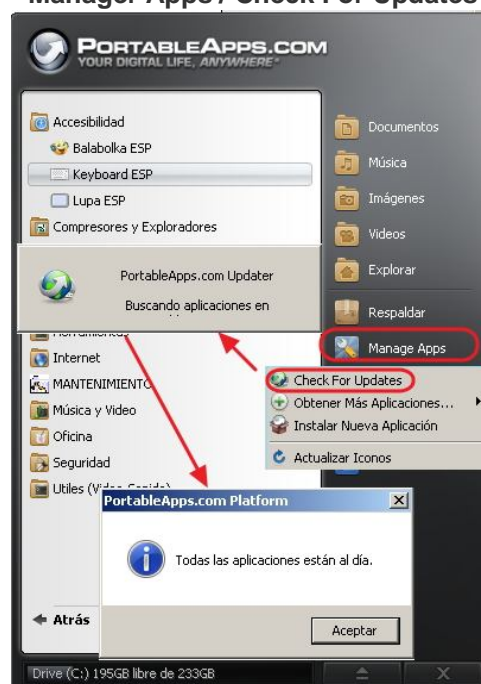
Manager Apps / Check For Updates

PORTABLEAPPS.COM
YOUR DIGITAL LIFE, ANYWHERE

Accesibilidad
Balabolka ESP
Keyboard ESP
Lupa ESP
Compresores y Exploradores

PortableApps.com Updater
Buscando aplicaciones en

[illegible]
Internet
MANTENIMIENTO
Música y Video
Oficina
Seguridad
Utiles (Vi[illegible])

Atrás

Documentos
Música
Imágenes
Videos
Explorar
Respaldar
Manage Apps

Check For Updates
Obtener Más Aplicaciones...
Instalar Nueva Aplicación
Actualizar Iconos

PortableApps.com Platform
Todas las aplicaciones están al día.
Aceptar

Drive (C:) 195GB libre de 233GB